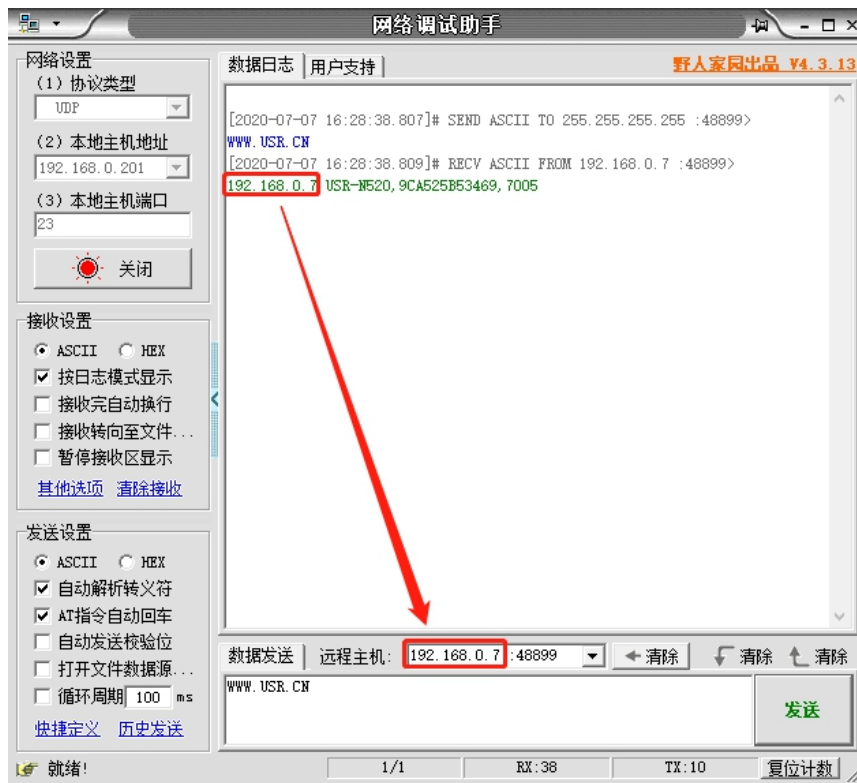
网络调试助手

网络设置
(1) 协议类型
UDP
(2) 本地主机地址
192.168.0.201
(3) 本地主机端口
23
关闭

接收设置
ASCII HEX
按日志模式显示
接收完自动换行
接收转向至文件...
暂停接收区显示
其他选项 清除接收

发送设置
ASCII HEX
自动解析转义符
AT指令自动回车
自动发送校验位
打开文件数据源...
循环周期 100 ms
快捷定义 历史发送

数据日志 | 用户支持 | 野人家园出品 V4.3.13

[2020-07-07 16:28:38.807]# SEND ASCII TO 255.255.255.255 :48899>
WWW.USR.CN
[2020-07-07 16:28:38.809]# RECV ASCII FROM 192.168.0.7 :48899>
192.168.0.7 USR-N520,9CA525B53469,7005

数据发送 | 远程主机: 192.168.0.7 :48899 | 清除 | 清除 | 清除
WWW.USR.CN
发送

就绪! | 1/1 | RX:38 | TX:10 | 复位计数